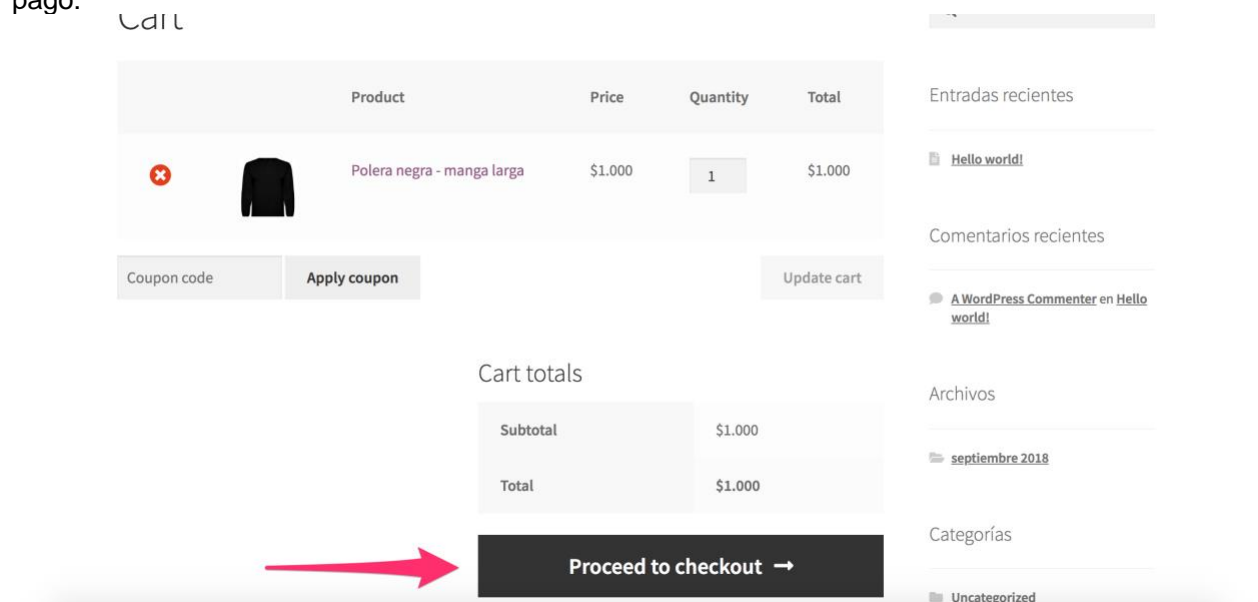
pago.

Cart

| | | Product | Price | Quantity | Total |
|---|---|---|---|---|---|
| | | Polera negra - manga larga | $1.000 | 1 | $1.000 |

Coupon code
Apply coupon
Update cart

Cart totals

| | |
|---|---|
| Subtotal | $1.000 |
| Total | $1.000 |

Proceed to checkout →

Entradas recientes

Hello world!

Comentarios recientes

A WordPress Commenter en Hello world!

Archivos

septiembre 2018

Categorías

Uncategorized